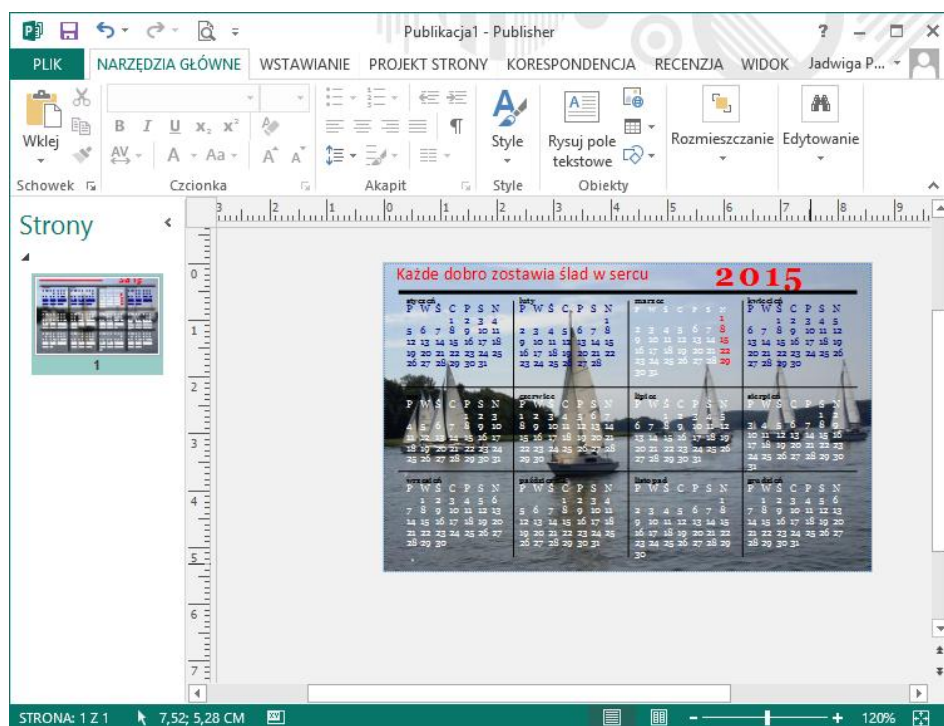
Publikacja1 - Publisher

PLIK NARZĘDZIA GŁÓWNE WSTAWIANIE PROJEKT STRONY KORESPONDENCJA RECENZJA WIDOK Jadwiga P...

Wklej
Schowek
Czcionka
Akapit
Style
Style
Rysuj pole tekstowe
Obiekty
Rozmieszczanie
Edytowanie

Strony

1

Każde dobro zostawia ślad w sercu

2015

styczeń
P W Ś C P S N
1 2 3 4
5 6 7 8 9 10 11
12 13 14 15 16 17 18
19 20 21 22 23 24 25
26 27 28 29 30 31

luty
P W Ś C P S N
1
2 3 4 5 6 7 8
9 10 11 12 13 14 15
16 17 18 19 20 21 22
23 24 25 26 27 28

marzec
P W Ś C P S N
1
2 3 4 5 6 7 8
9 10 11 12 13 14 15
16 17 18 19 20 21 22
23 24 25 26 27 28 29
30 31

kwiecień
P W Ś C P S N
1 2 3 4 5
6 7 8 9 10 11 12
13 14 15 16 17 18 19
20 21 22 23 24 25 26
27 28 29 30

P W Ś C P S N

czerwiec
P W Ś C P S N

lipiec
P W Ś C P S N

sierpień
P W Ś C P S N

wrzesień
P W Ś C P S N
1 2 3 4 5 6
7 8 9 10 11 12 13
14 15 16 17 18 19 20
21 22 23 24 25 26 27
28 29 30

październik
P W Ś C P S N
1 2 3 4
5 6 7 8 9 10 11
12 13 14 15 16 17 18
19 20 21 22 23 24 25
26 27 28 29 30 31

listopad
P W Ś C P S N
1
2 3 4 5 6 7 8
9 10 11 12 13 14 15
16 17 18 19 20 21 22
23 24 25 26 27 28 29
30

grudzień
P W Ś C P S N
1 2 3 4 5 6
7 8 9 10 11 12 13
14 15 16 17 18 19 20
21 22 23 24 25 26 27
28 29 30 31

STRONA: 1 Z 1 7,52; 5,28 CM 120%